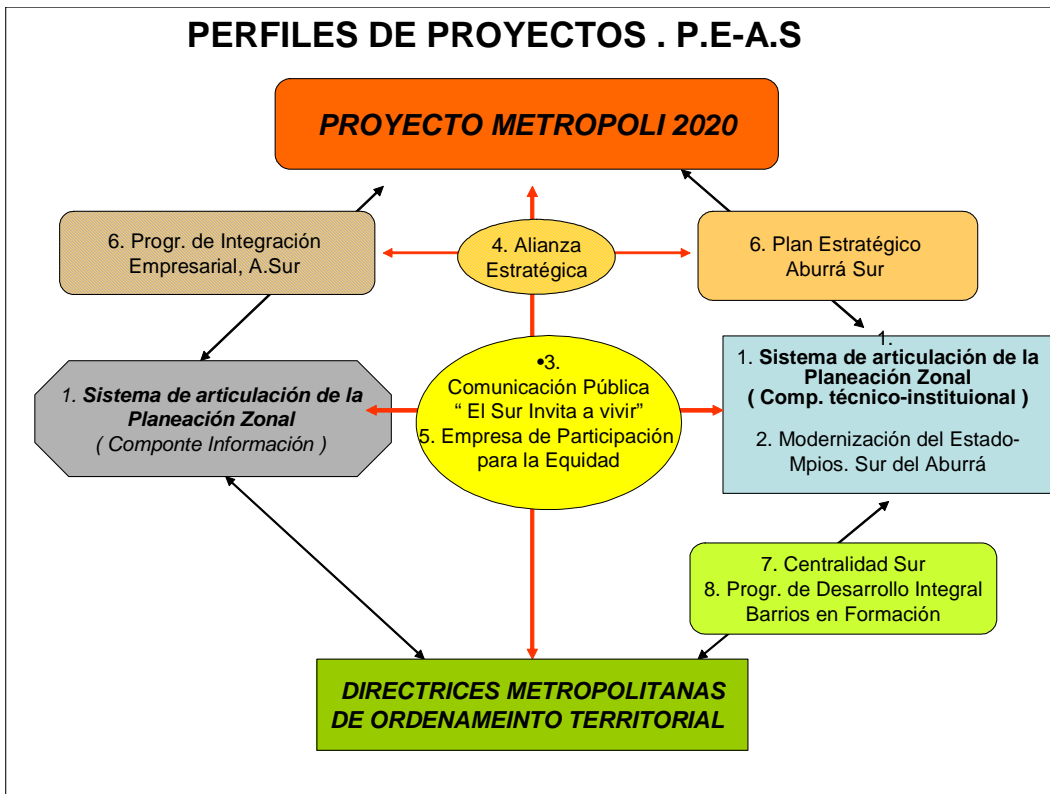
PERFILES DE PROYECTOS . P.E-A.S

PROYECTO METROPOLI 2020

6. Progr. de Integración Empresarial, A.Sur

4. Alianza Estratégica

6. Plan Estratégico Aburrá Sur

1. Sistema de articulación de la Planeación Zonal ( Componte Información )

•3. Comunicación Pública " El Sur Invita a vivir" 5. Empresa de Participación para la Equidad

1.
1. Sistema de articulación de la Planeación Zonal ( Comp. técnico-instituional )

2. Modernización del Estado-Mpios. Sur del Aburrá

7. Centralidad Sur
8. Progr. de Desarrollo Integral Barrios en Formación

DIRECTRICES METROPOLITANAS DE ORDENAMEINTO TERRITORIAL